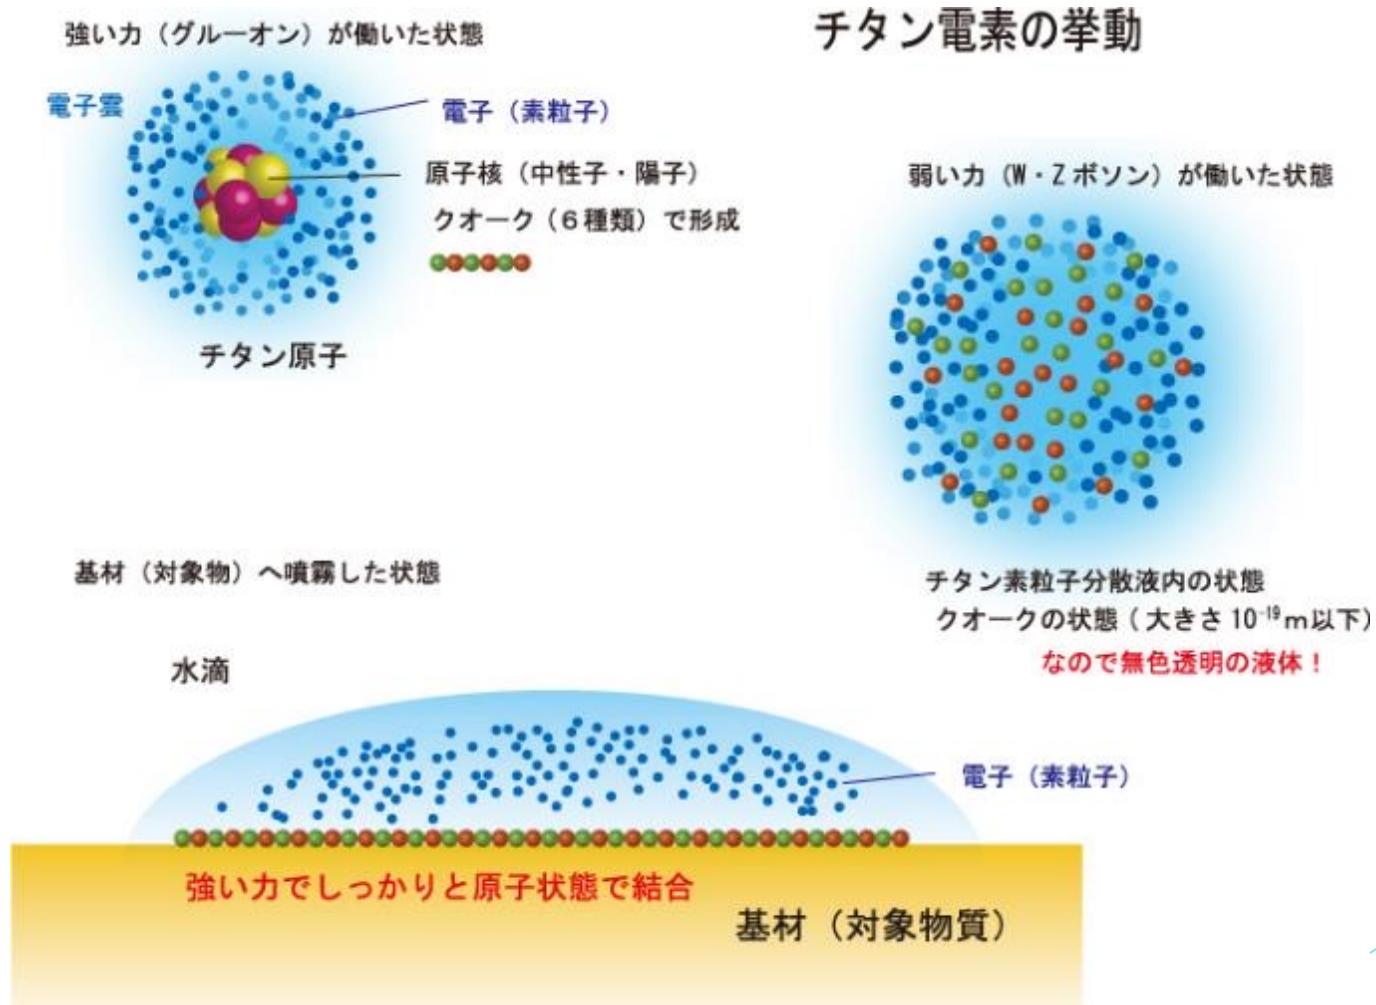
チタン電素の挙動

強い力（グルーオン）が働いた状態

電子雲

電子（素粒子）

原子核（中性子・陽子）

クオーク（６種類）で形成

チタン原子

弱い力（W・Zボソン）が働いた状態

チタン素粒子分散液内の状態

クオークの状態（大きさ $10^{-19}$m以下）

なので無色透明の液体！

基材（対象物）へ噴霧した状態

水滴

電子（素粒子）

強い力でしっかりと原子状態で結合

基材（対象物質）